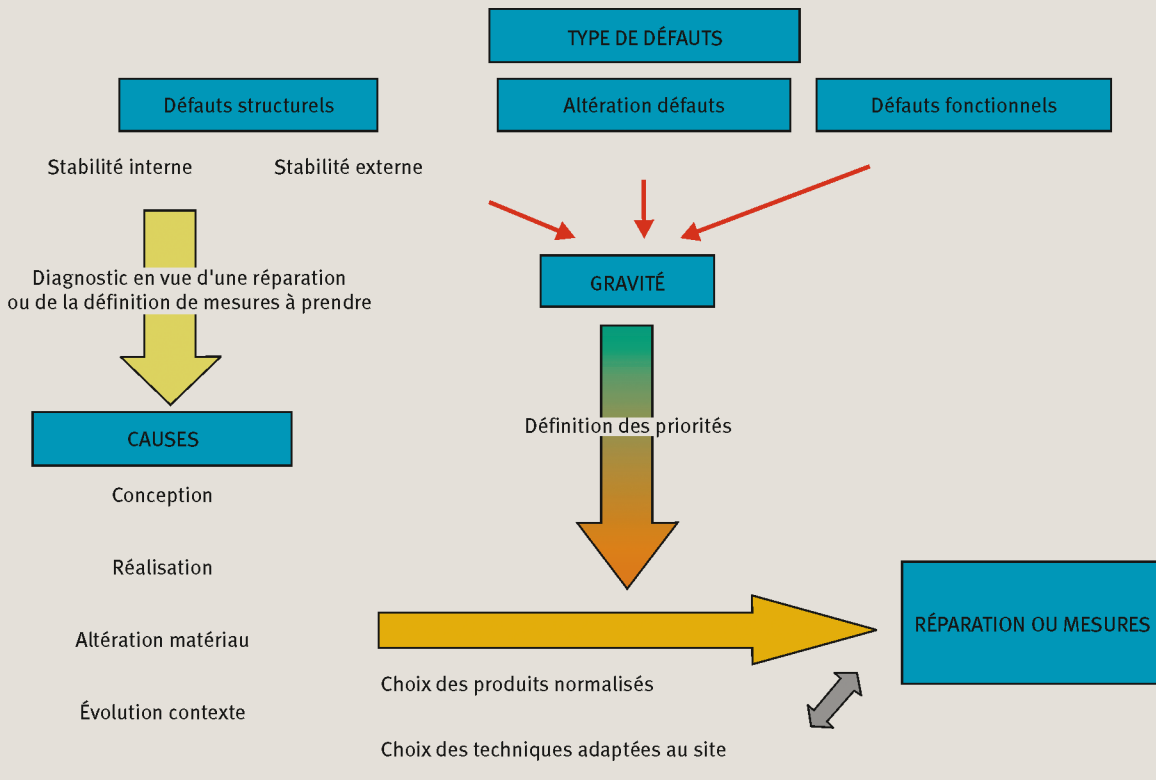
TYPE DE DÉFAUTS

Défauts structurels

Altération défauts

Défauts fonctionnels

Stabilité interne

Stabilité externe

Diagnostic en vue d'une réparation ou de la définition de mesures à prendre

GRAVITÉ

CAUSES

Définition des priorités

Conception

Réalisation

Altération matériau

Évolution contexte

RÉPARATION OU MESURES

Choix des produits normalisés

Choix des techniques adaptées au site